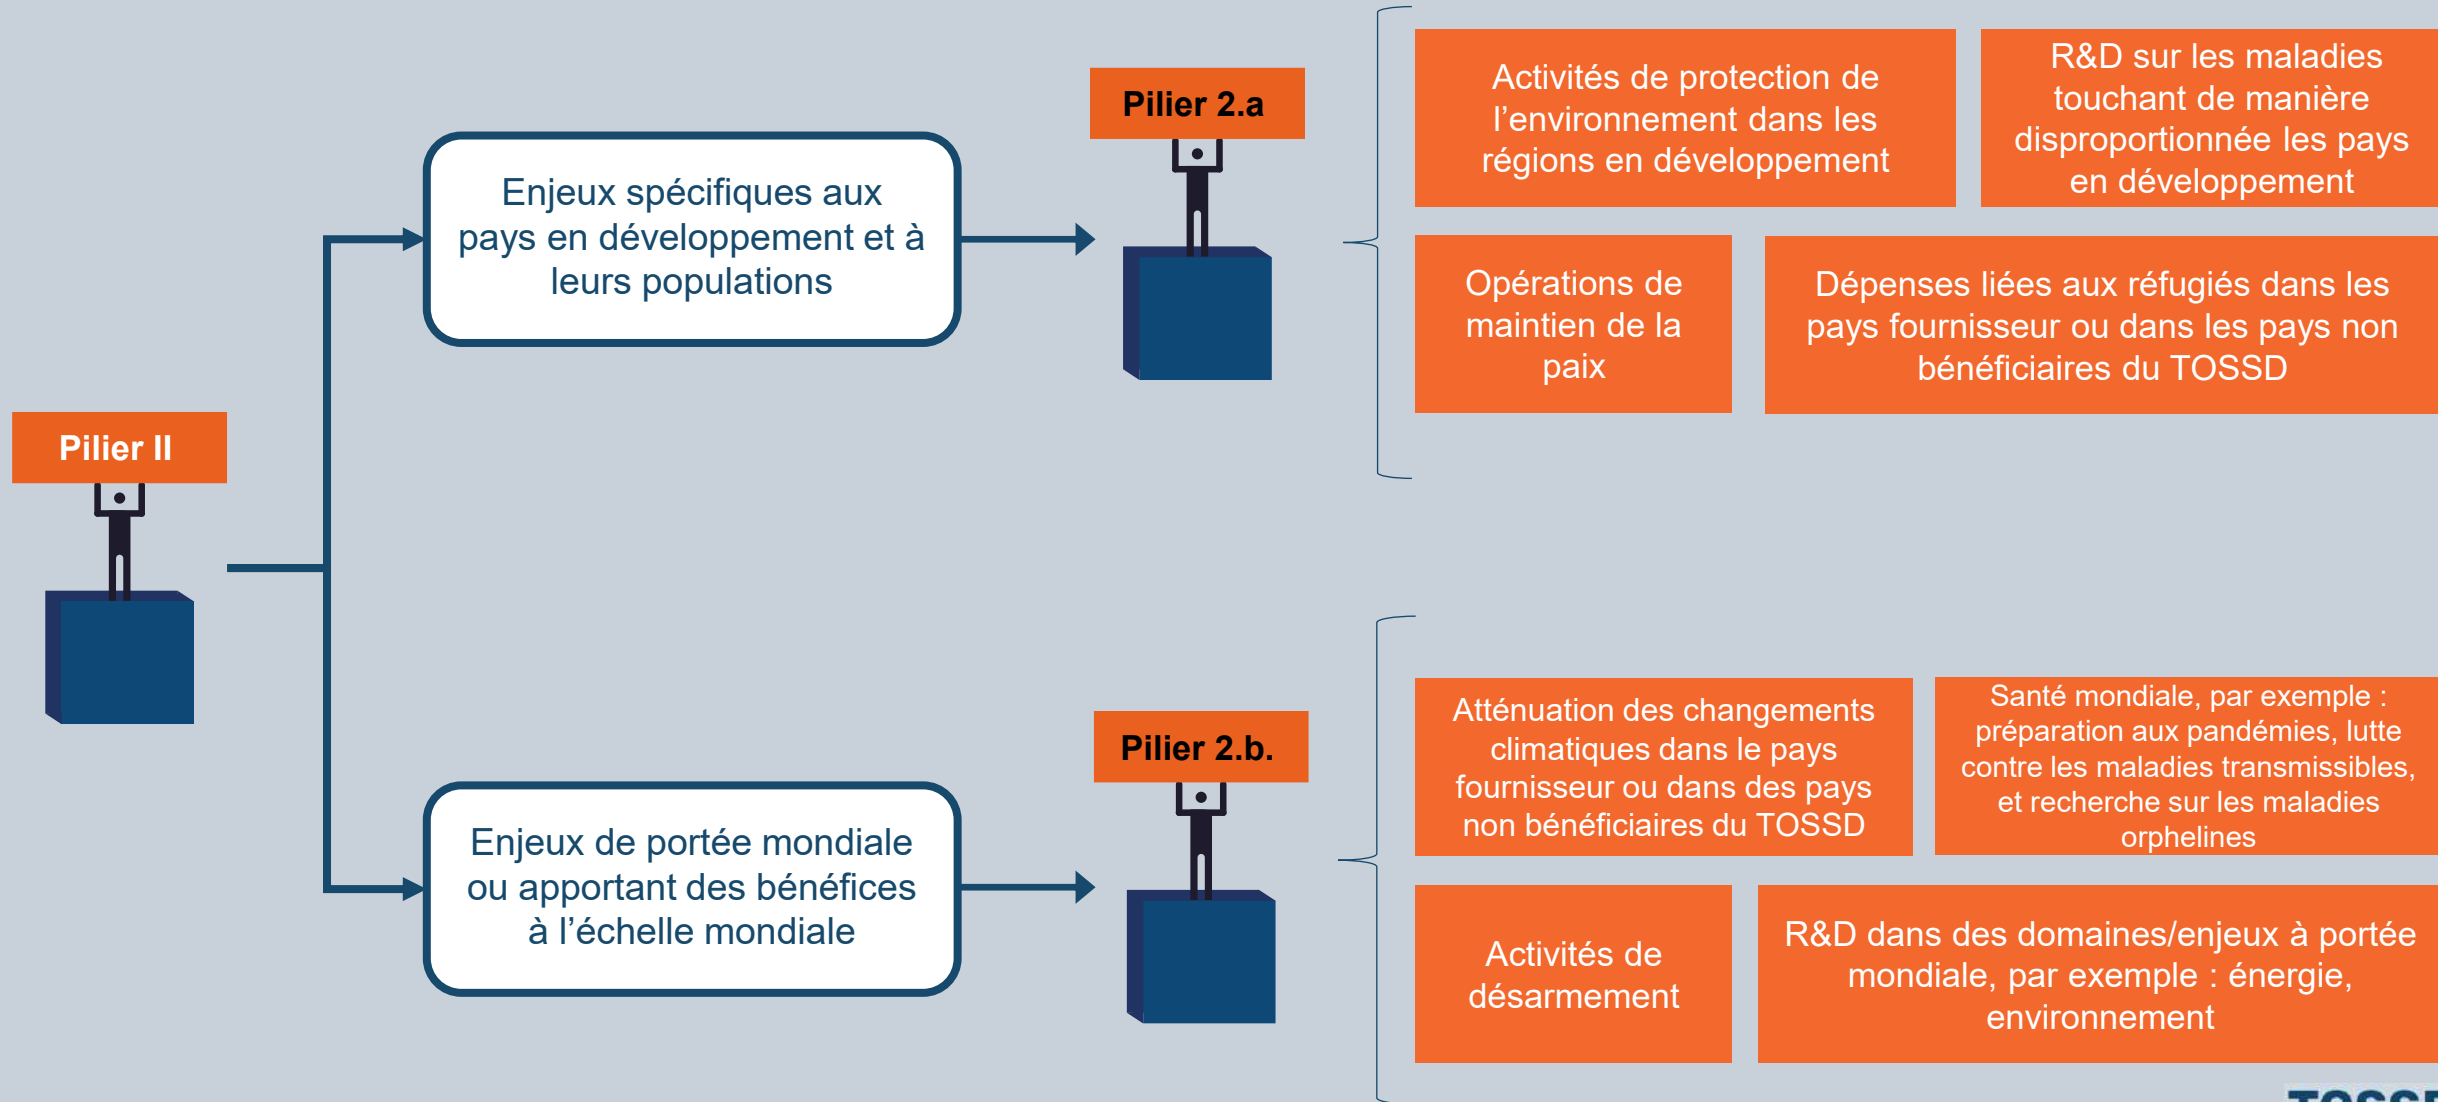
Pilier II

Enjeux spécifiques aux pays en développement et à leurs populations

Pilier 2.a

Activités de protection de l'environnement dans les régions en développement

R&D sur les maladies touchant de manière disproportionnée les pays en développement

Opérations de maintien de la paix

Dépenses liées aux réfugiés dans les pays fournisseur ou dans les pays non bénéficiaires du TOSSD

Enjeux de portée mondiale ou apportant des bénéfices à l'échelle mondiale

Pilier 2.b.

Atténuation des changements climatiques dans le pays fournisseur ou dans des pays non bénéficiaires du TOSSD

Santé mondiale, par exemple : préparation aux pandémies, lutte contre les maladies transmissibles, et recherche sur les maladies orphelines

Activités de désarmement

R&D dans des domaines/enjeux à portée mondiale, par exemple : énergie, environnement

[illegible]